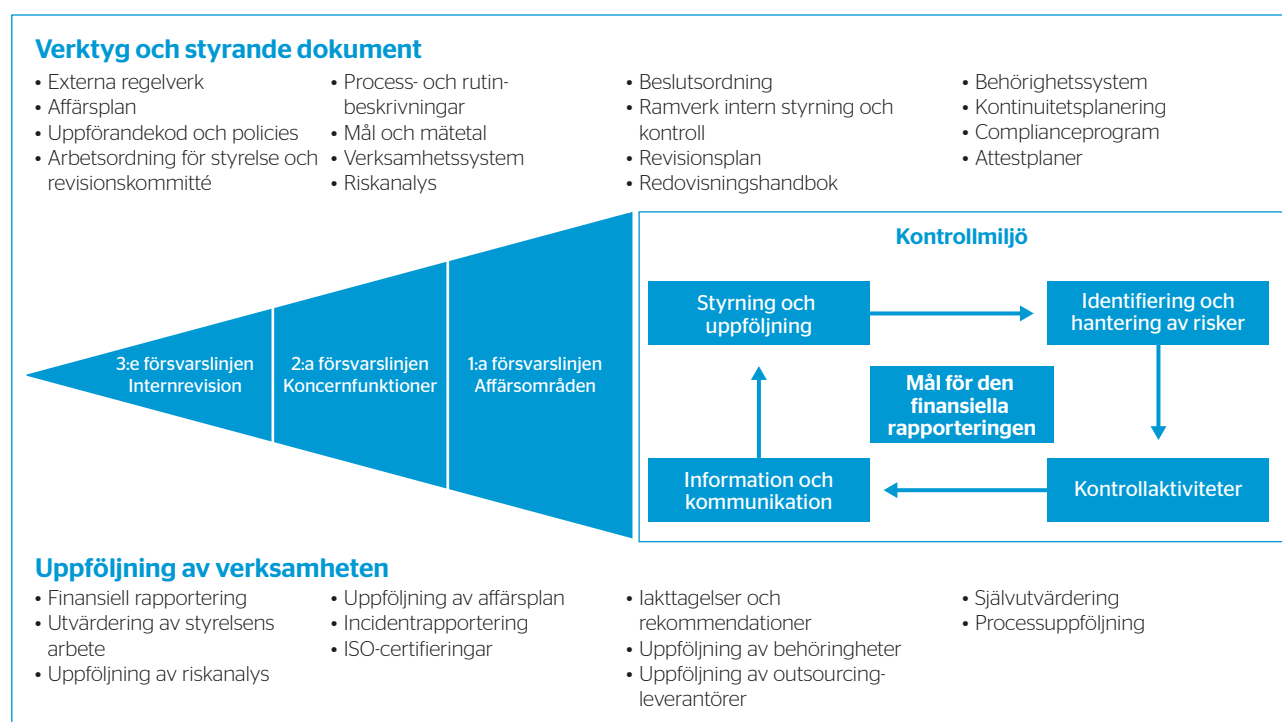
Verktyg och styrande dokument

• Externa regelverk
• Affärsplan
• Uppförandekod och policies
• Arbetsordning för styrelse och revisionskommitté

• Process- och rutinbeskrivningar
• Mål och mätetal
• Verksamhetssystem
• Riskanalys

• Beslutsordning
• Ramverk intern styrning och kontroll
• Revisionsplan
• Redovisningshandbok

• Behörighetssystem
• Kontinuitetsplanering
• Complianceprogram
• Attestplaner

3:e försvarslinjen
Internrevision

2:a försvarslinjen
Koncernfunktioner

1:a försvarslinjen
Affärsområden

Kontrollmiljö

Styrning och uppföljning

Identifiering och hantering av risker

Mål för den finansiella rapporteringen

Information och kommunikation

Kontrollaktiviteter

Uppföljning av verksamheten

• Finansiell rapportering
• Utvärdering av styrelsens arbete
• Uppföljning av riskanalys

• Uppföljning av affärsplan
• Incidentrapportering
• ISO-certifieringar

• Iakttagelser och rekommendationer
• Uppföljning av behöringheter
• Uppföljning av outsourcingleverantörer

• Självutvärdering
• Processuppföljning